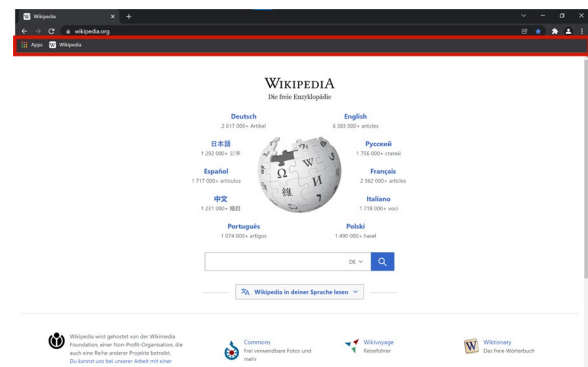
Wikipedia
wikipedia.org
Apps Wikipedia

WIKIPEDIA
Die freie Enzyklopädie

Deutsch
2 617 000+ Artikel

English
6 383 000+ articles

日本語
1 292 000+ 記事

Русский
1 756 000+ статей

Español
1 717 000+ artículos

Français
2 362 000+ articles

中文
1 231 000+ 條目

Italiano
1 718 000+ voci

Português
1 074 000+ artigos

Polski
1 490 000+ haseł

DE

Wikipedia in deiner Sprache lesen

Wikipedia wird gehostet von der Wikimedia Foundation, einer Non-Profit-Organisation, die auch eine Reihe anderer Projekte betreibt. Du kannst uns bei unserer Arbeit mit einer

Commons
Frei verwendbare Fotos und mehr

Wikivoyage
Reiseführer

Wiktionary
Das freie Wörterbuch